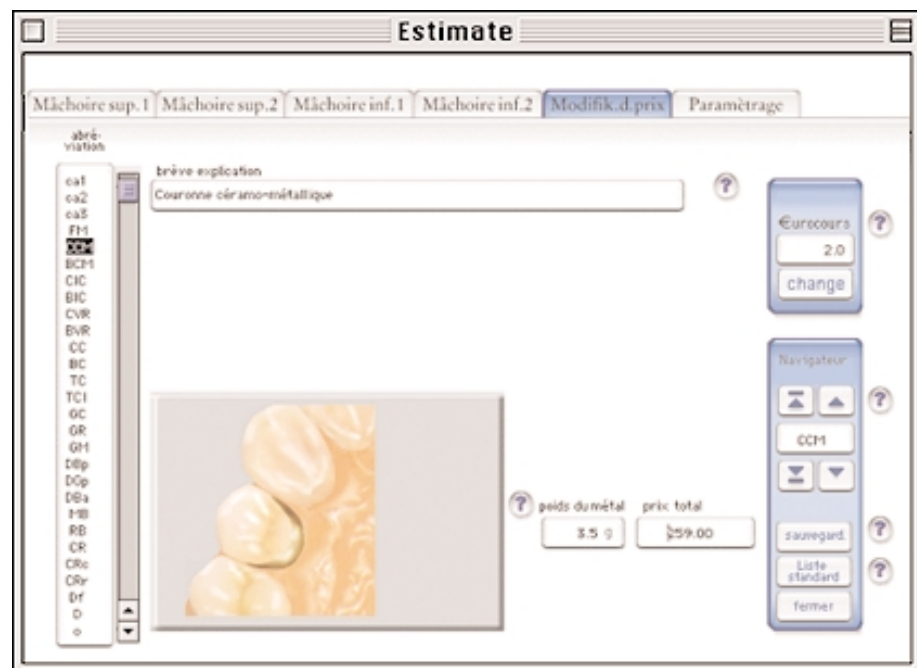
Estimate

Mâchoire sup. 1 | Mâchoire sup. 2 | Mâchoire inf. 1 | Mâchoire inf. 2 | Modifik. d. prix | Paramètrage

abré-viation

ca1
ca2
ca3
FM
CCM
BCM
CIC
BIC
CVR
BVR
CC
BC
TC
TCI
GC
GR
GM
DBp
DCp
DBa
MB
RB
CR
CRc
CRr
Df
D
o

brève explication

Couronne céramo-métallique

?

Eurocours

2.0

change

?

Navigateur

?

CCM

? poids du métal

3.5 g

prix total

$59.00

sauvegard.

?

Liste standard

?

fermer